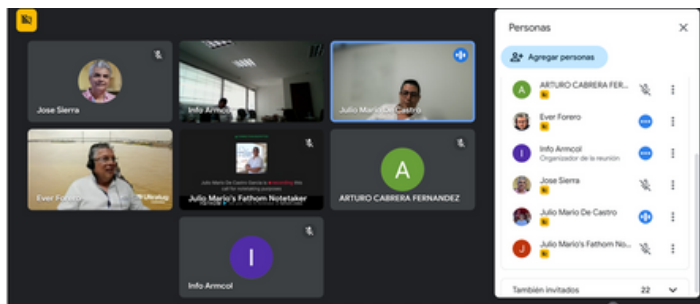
Jose Sierra

Info Armcol

Julio Mario De Castro

Ever Forero

Julio Mario De Castro García is a recording this call for notetaking purposes

Julio Mario's Fathom Notetaker

A

ARTURO CABRERA FERNANDEZ

I

Info Armcol

Personas

Agregar personas

A ARTURO CABRERA FER...

Ever Forero

I Info Armcol
Organizador de la reunión

Jose Sierra

Julio Mario De Castro

J Julio Mario's Fathom No...

También invitados 22